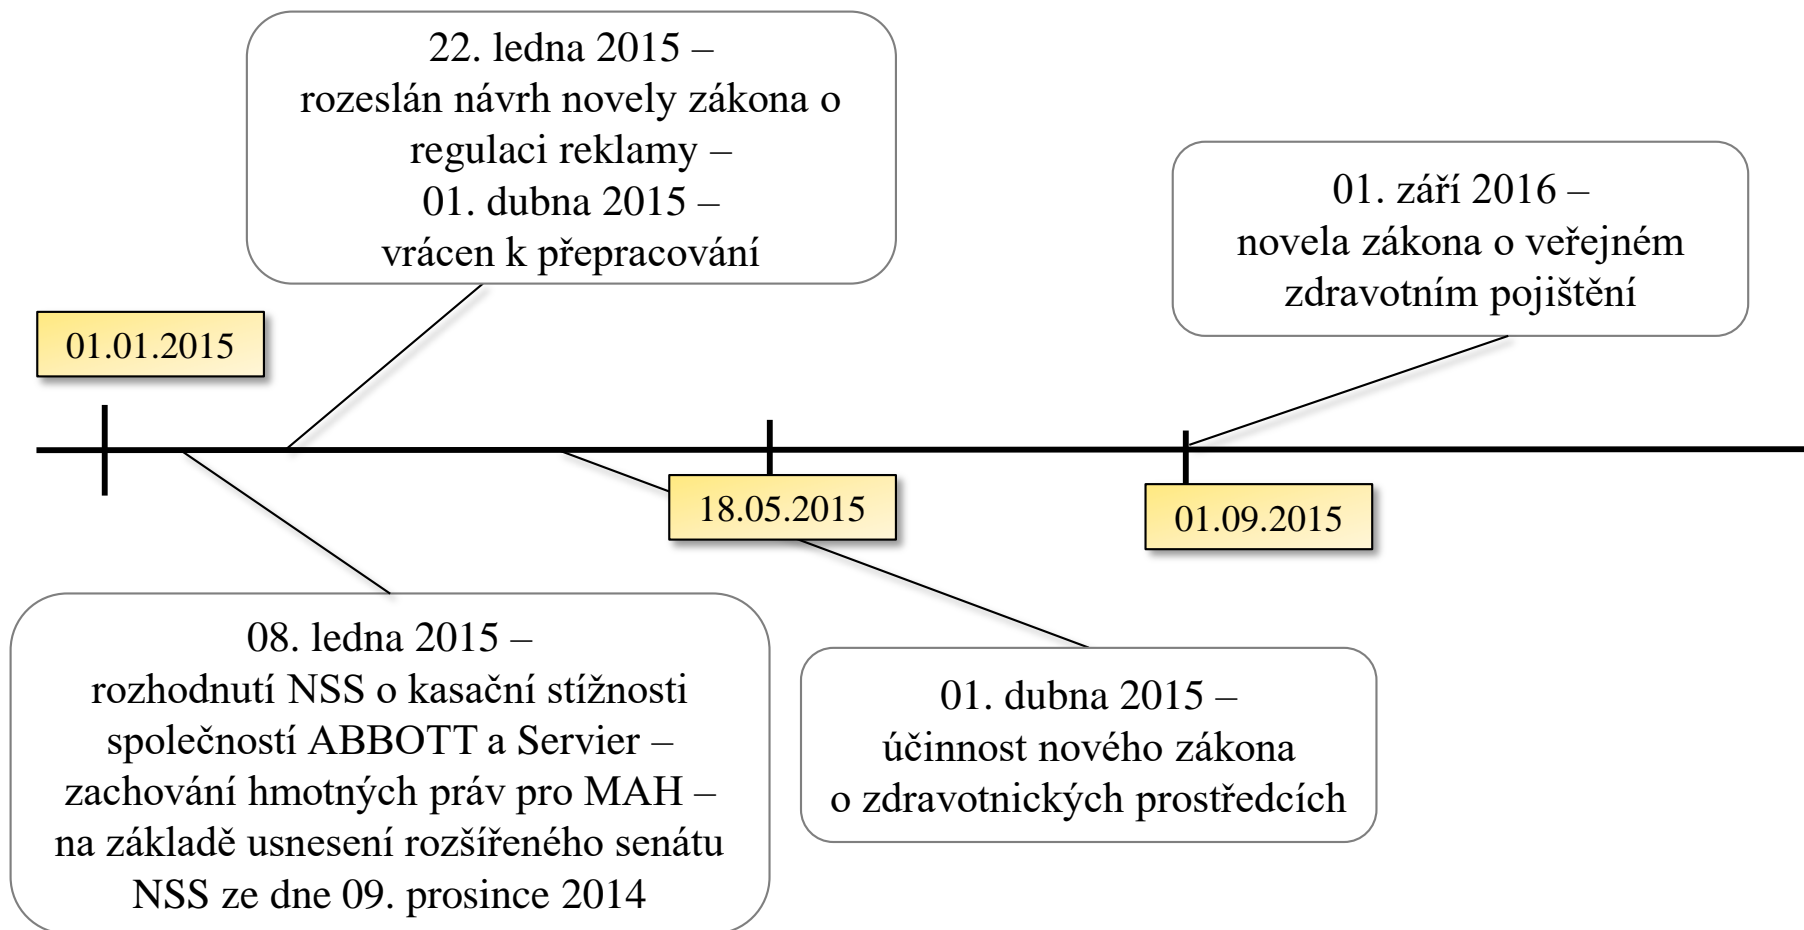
22. ledna 2015 –
rozeslán návrh novely zákona o regulaci reklamy –
01. dubna 2015 –
vrácen k přepracování

01. září 2016 –
novela zákona o veřejném zdravotním pojištění

01.01.2015

18.05.2015

01.09.2015

08. ledna 2015 –
rozhodnutí NSS o kasační stížnosti společností ABBOTT a Servier –
zachování hmotných práv pro MAH –
na základě usnesení rozšířeného senátu NSS ze dne 09. prosince 2014

01. dubna 2015 –
účinnost nového zákona o zdravotnických prostředcích